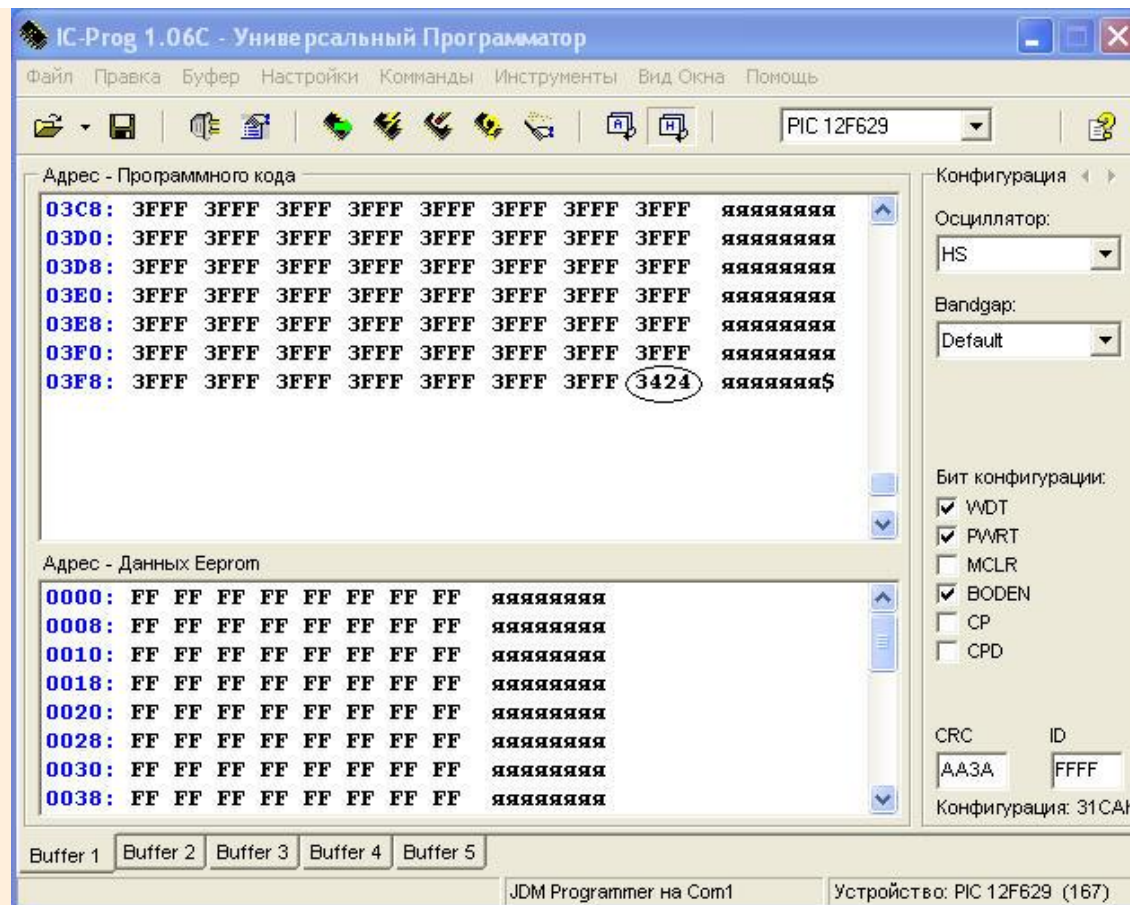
IC-Prog 1.06C - Универсальный Программатор

Файл Правка Буфер Настройки Комманды Инструменты Вид Окна Помощь

PIC 12F629

Адрес - Программного кода

03C8: 3FFF 3FFF 3FFF 3FFF 3FFF 3FFF 3FFF 3FFF яяяяяяяя
03D0: 3FFF 3FFF 3FFF 3FFF 3FFF 3FFF 3FFF 3FFF яяяяяяяя
03D8: 3FFF 3FFF 3FFF 3FFF 3FFF 3FFF 3FFF 3FFF яяяяяяяя
03E0: 3FFF 3FFF 3FFF 3FFF 3FFF 3FFF 3FFF 3FFF яяяяяяяя
03E8: 3FFF 3FFF 3FFF 3FFF 3FFF 3FFF 3FFF 3FFF яяяяяяяя
03F0: 3FFF 3FFF 3FFF 3FFF 3FFF 3FFF 3FFF 3FFF яяяяяяяя
03F8: 3FFF 3FFF 3FFF 3FFF 3FFF 3FFF 3FFF 3424 яяяяяяя$

Адрес - Данных Eeprom

0000: FF FF FF FF FF FF FF FF яяяяяяяя
0008: FF FF FF FF FF FF FF FF яяяяяяяя
0010: FF FF FF FF FF FF FF FF яяяяяяяя
0018: FF FF FF FF FF FF FF FF яяяяяяяя
0020: FF FF FF FF FF FF FF FF яяяяяяяя
0028: FF FF FF FF FF FF FF FF яяяяяяяя
0030: FF FF FF FF FF FF FF FF яяяяяяяя
0038: FF FF FF FF FF FF FF FF яяяяяяяя

Конфигурация

Осциллятор:
HS

Bandgap:
Default

Бит конфигурации:
WDT
PWRT
MCLR
BODEN
CP
CPD

CRC ID
AA3A FFFF
Конфигурация: 31CA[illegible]

Buffer 1 Buffer 2 Buffer 3 Buffer 4 Buffer 5

JDM Programmer на Com1
Устройство: PIC 12F629 (167)